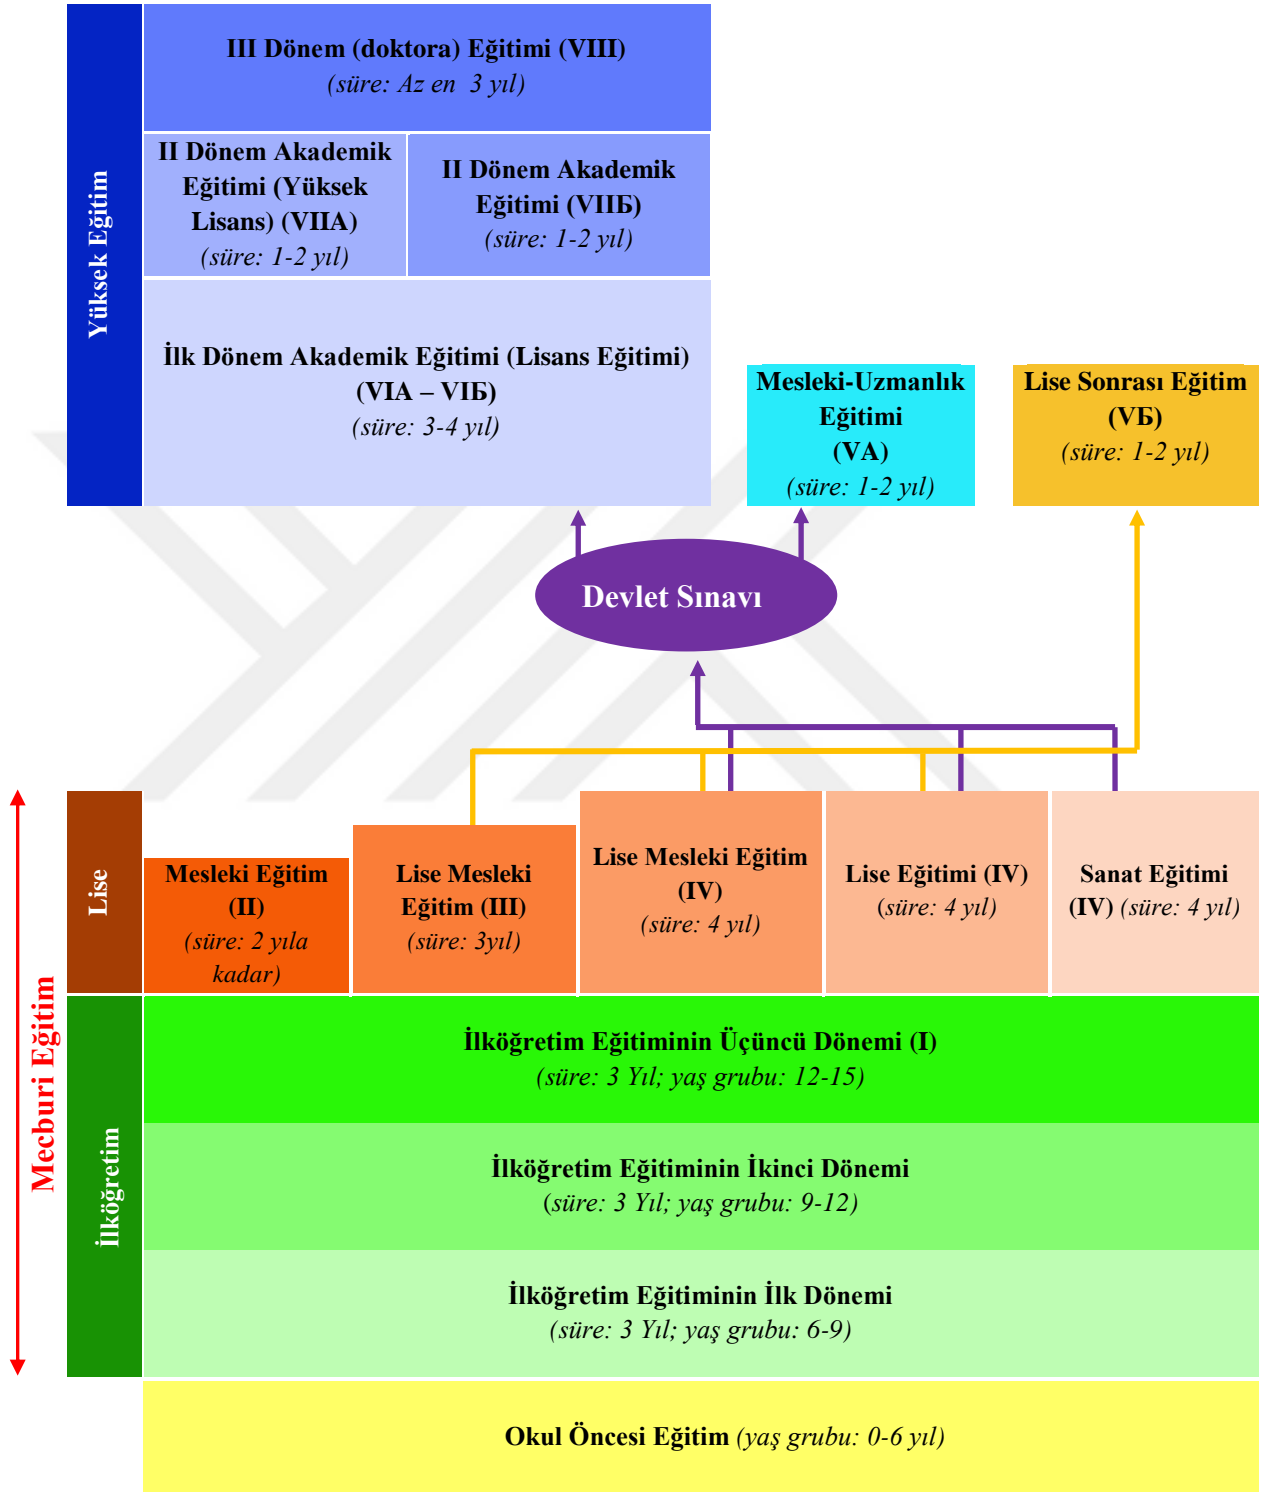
Yüksek Eğitim

III Dönem (doktora) Eğitimi (VIII)
(süre: Az en 3 yıl)

II Dönem Akademik Eğitimi (Yüksek Lisans) (VIIA)
(süre: 1-2 yıl)

II Dönem Akademik Eğitimi (VIIБ)
(süre: 1-2 yıl)

İlk Dönem Akademik Eğitimi (Lisans Eğitimi) (VIA – VIБ)
(süre: 3-4 yıl)

Mesleki-Uzmanlık Eğitimi (VA)
(süre: 1-2 yıl)

Lise Sonrası Eğitim (VБ)
(süre: 1-2 yıl)

Devlet Sınavı

Mecburi Eğitim

Lise

Mesleki Eğitim (II)
(süre: 2 yıla kadar)

Lise Mesleki Eğitim (III)
(süre: 3yıl)

Lise Mesleki Eğitim (IV)
(süre: 4 yıl)

Lise Eğitimi (IV)
(süre: 4 yıl)

Sanat Eğitimi (IV) (süre: 4 yıl)

İlköğretim

İlköğretim Eğitiminin Üçüncü Dönemi (I)
(süre: 3 Yıl; yaş grubu: 12-15)

İlköğretim Eğitiminin İkinci Dönemi
(süre: 3 Yıl; yaş grubu: 9-12)

İlköğretim Eğitiminin İlk Dönemi
(süre: 3 Yıl; yaş grubu: 6-9)

Okul Öncesi Eğitim (yaş grubu: 0-6 yıl)